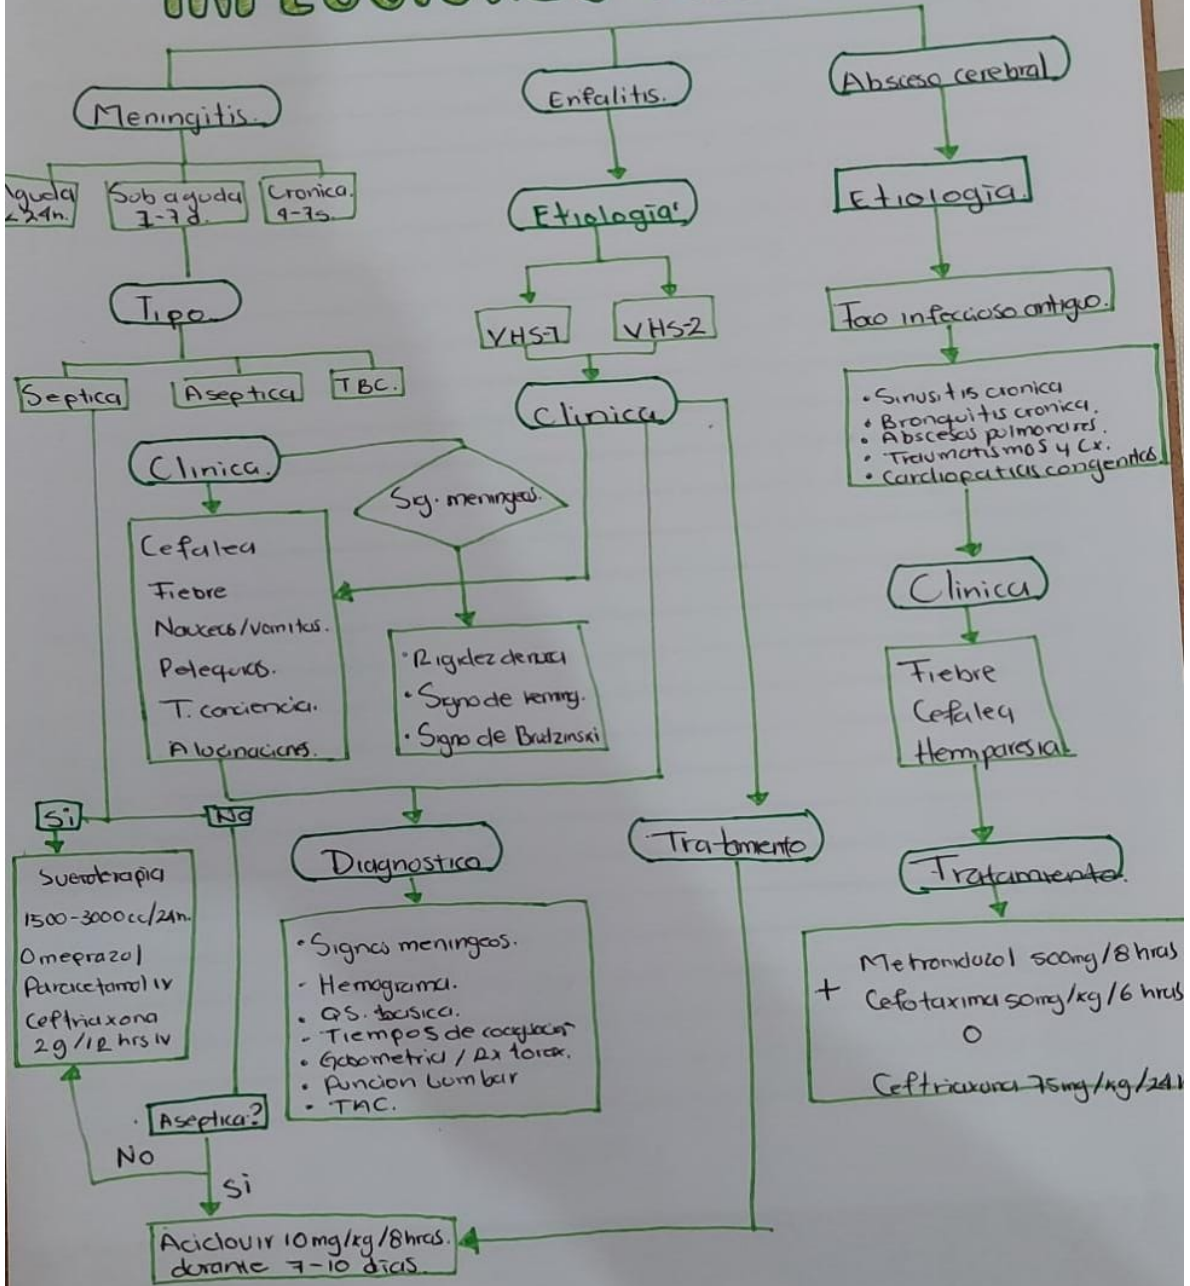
Meningitis.

Aguda <24h.

Sub aguda 1-7 d.

Cronica 4-7s.

Tipo.

Septica

Aseptica

TBC.

Clinica.

Cefalea
Fiebre
Nauceas/vomitos.
Petequias.
T. conciencia.
Alucinaciones.

Sg. meningeos.

· Rigidez de nuca
· Signo de kernig.
· Signo de Brudzinski

Si

No

Sueroterapia
1500-3000cc/24h.
Omeprazol
Paracetamol IV
Ceftriaxona 2g/12 hrs IV

Aseptica?

No

Si

Aciclovir 10mg/kg/8hras. durante 7-10 dias.

Enfalitis.

Etiologia.

VHS-1

VHS-2

Clinica.

Diagnostica.

· Signos meningeos.
- Hemograma.
· QS. basica.
- Tiempos de coagulacion
· Gasometria / Rx torax.
· Puncion Lumbar
- TAC.

Tratamiento

Absceso cerebral

Etiologia.

Fco infeccioso antiguo.

· Sinusitis cronica
· Bronquitis cronica.
· Abscesos pulmonares.
· Traumatismos y Cx.
· Cardiopatias congenitas.

Clinica

Fiebre
Cefalea
Hemiparesia

Tratamiento.

Metronidazol 500mg/8 hras
+ Cefotaxima 50mg/kg/6 hras
O
Ceftriaxona 75mg/kg/24 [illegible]